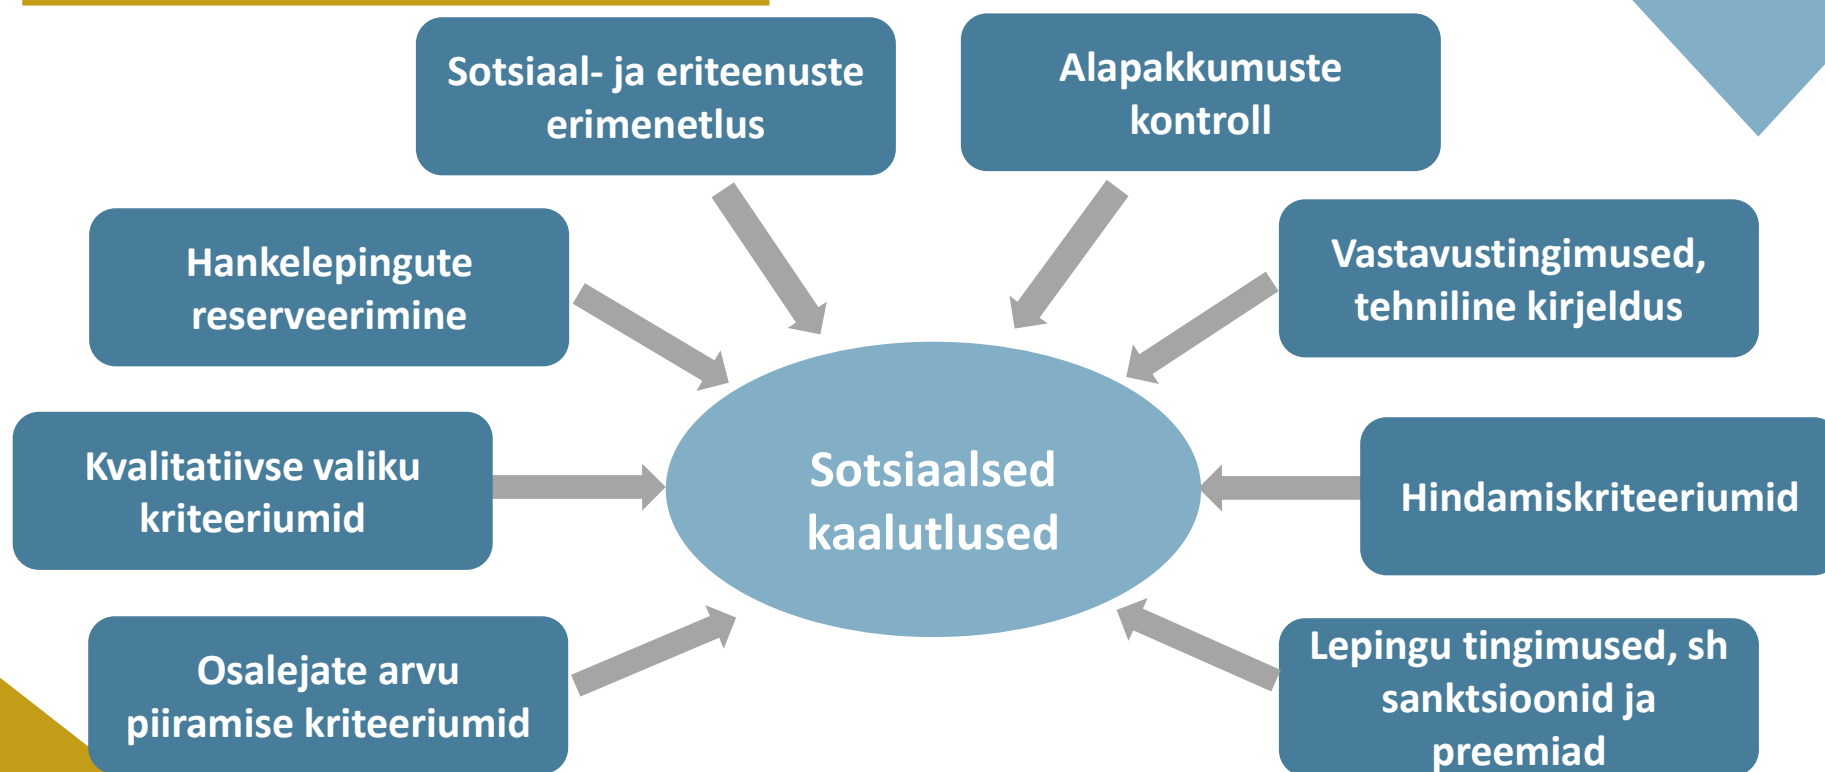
Sotsiaal- ja eriteenuste erimenetlus

Alapakkumuste kontroll

Hankelepingute reserveerimine

Vastavustingimused, tehniline kirjeldus

Kvalitatiivse valiku kriteeriumid

Sotsiaalsed kaalutlused

Hindamiskriteeriumid

Osalejate arvu piiramise kriteeriumid

Lepingu tingimused, sh sanktsioonid ja preemiad